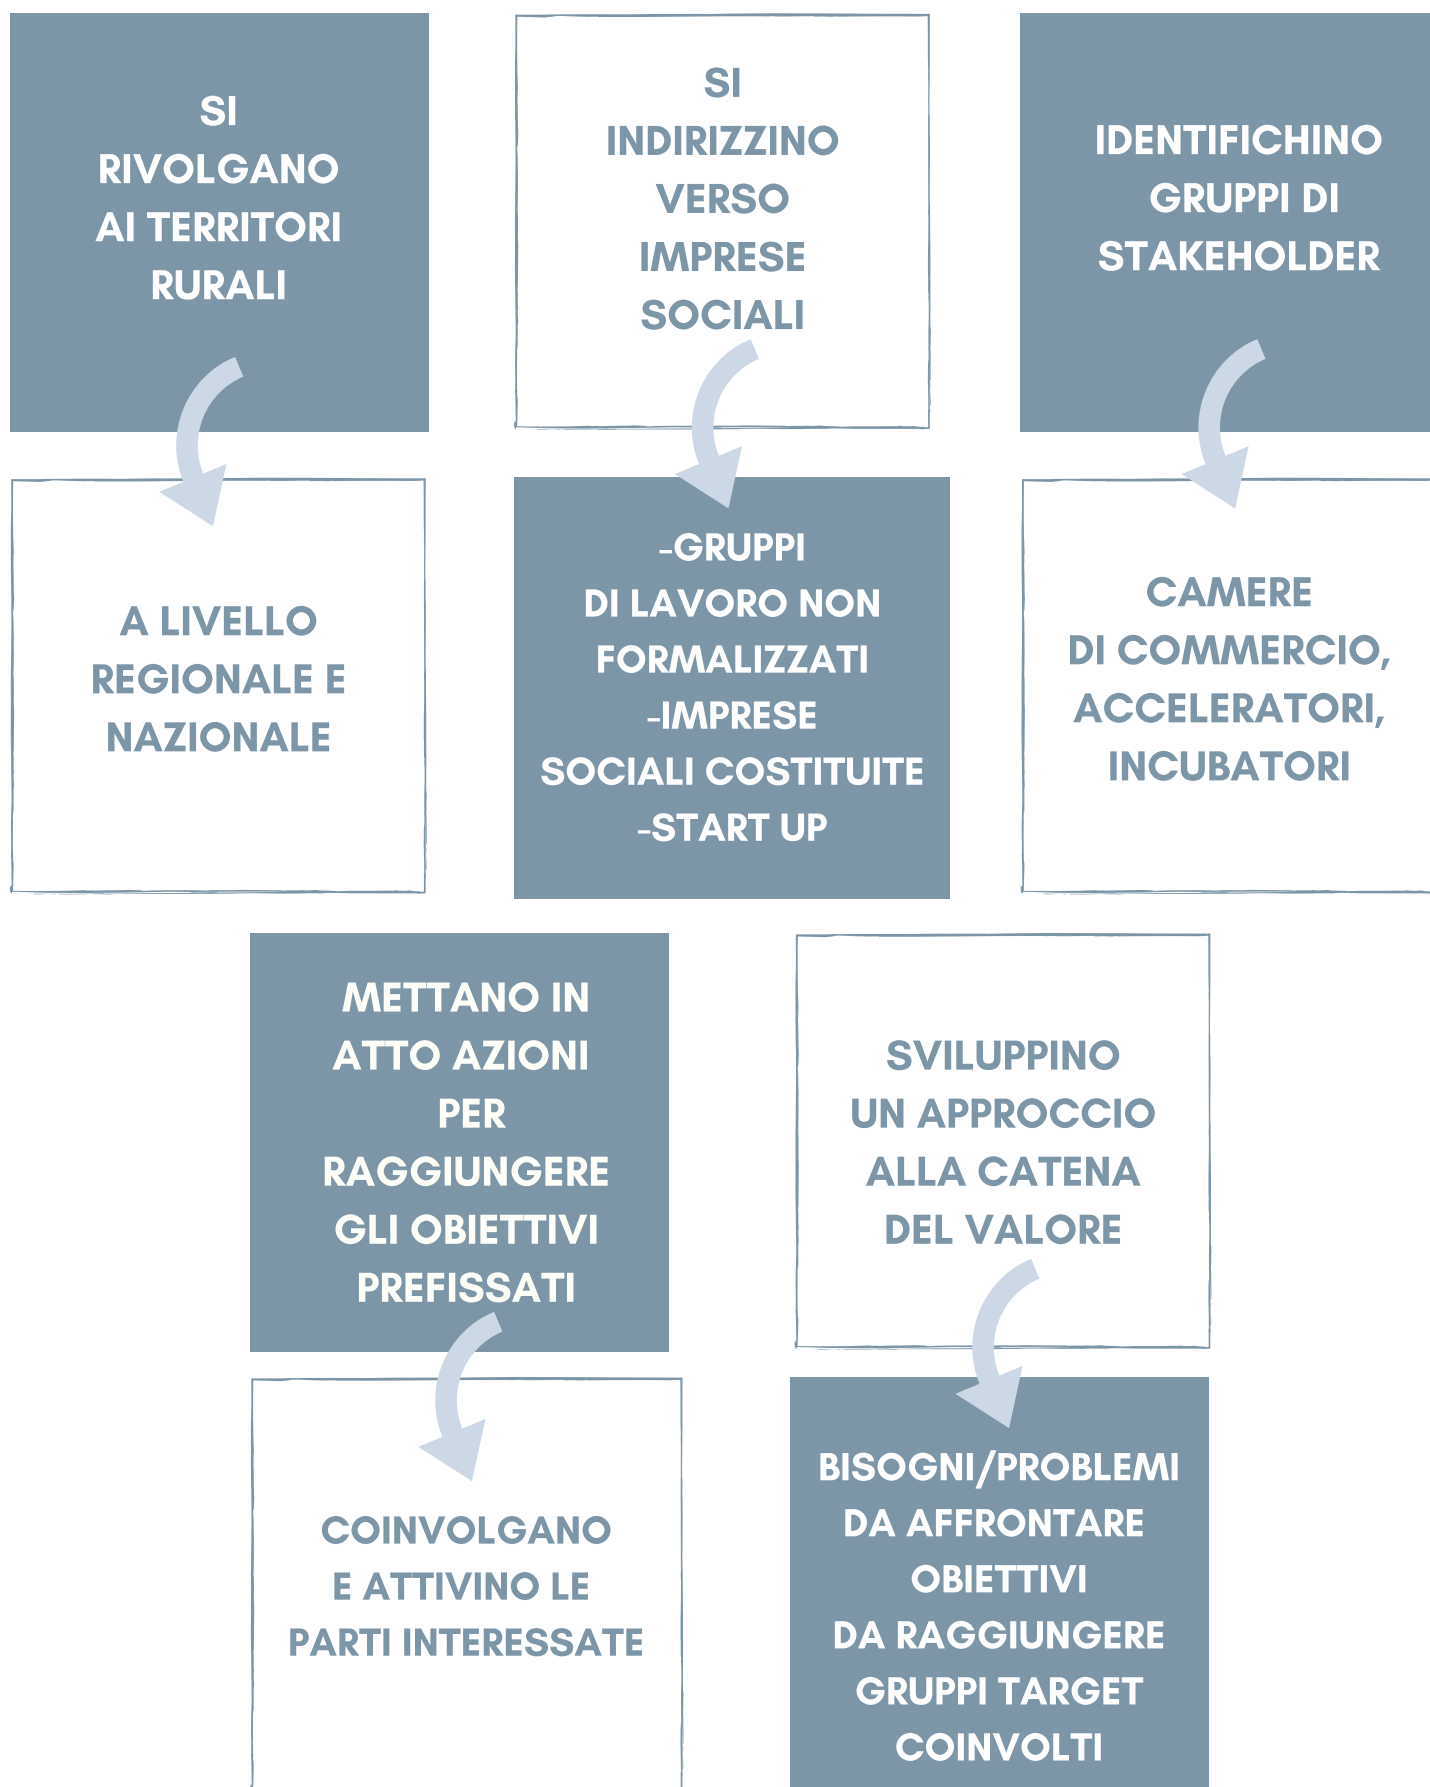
SI RIVOLGANO AI TERRITORI RURALI

SI INDIRIZZINO VERSO IMPRESE SOCIALI

IDENTIFICHINO GRUPPI DI STAKEHOLDER

A LIVELLO REGIONALE E NAZIONALE

-GRUPPI DI LAVORO NON FORMALIZZATI
-IMPRESE SOCIALI COSTITUITE
-START UP

CAMERE DI COMMERCIO, ACCELERATORI, INCUBATORI

METTANO IN ATTO AZIONI PER RAGGIUNGERE GLI OBIETTIVI PREFISSATI

SVILUPPINO UN APPROCCIO ALLA CATENA DEL VALORE

COINVOLGANO E ATTIVINO LE PARTI INTERESSATE

BISOGNI/PROBLEMI DA AFFRONTARE
OBIETTIVI DA RAGGIUNGERE
GRUPPI TARGET COINVOLTI